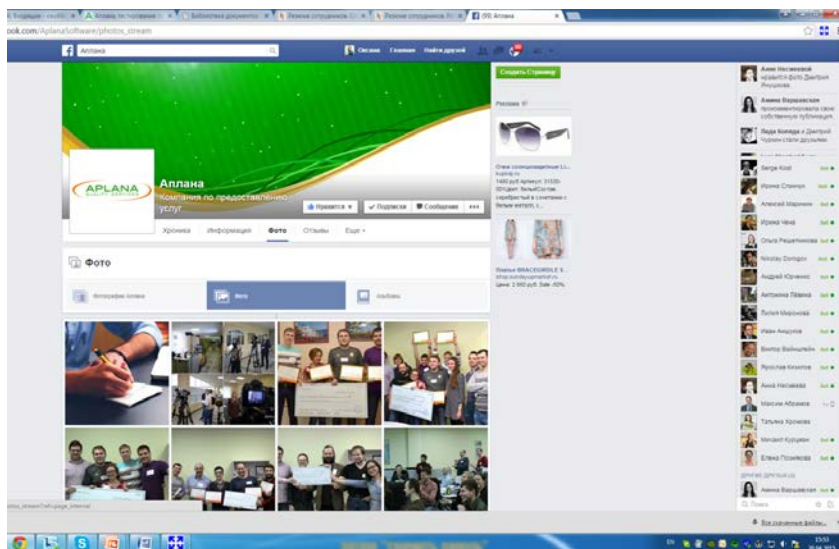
Входящие - cou@... × | Аплана тестирование × | Библиотека документов × | Резюме сотрудников × | Резюме сотрудников × | (99) Аплана ×

ook.com/AplanaSoftware/photos_stream

Аплана

Оксана Главная Найти друзей

Создать Страницу

Реклама

Очки солнцезащитные Lu... kupivip.ru 1480 руб Артикул: 31530-001Цвет: белыйСостав: серебристый в сочетании с белым металл, L...

Платье BRACEGIRDLE $... shop.sundaysupmarket.ru Цена: 2 660 руб. Sale -50%

APLANA QUALITY SERVICES

Аплана

Компания по предоставлению услуг

Нравится Подписки Сообщение ...

Хроника Информация Фото Отзывы Еще

Фото

Фотографии Аплана

Фото

Альбомы

Анна Несмеловой нравится фото Дмитрия Якушкова.

Амина Варшавская прокомментировала свою собственную публикацию.

Лада Бояркр и Дмитрий Чудинин стали друзьями.

Serge Kisil
Ирина Стенчук
Алексей Маринин
Ирина Чека
Ольга Решетникова
Nikolay Dorogov
Андрей Юрченко
Антонина Лёвина
Лилия Миронова
Иван Анцупов
Виктор Вайншлейн
Ярослав Козлов
Анна Несмеева
Максим Абрамов
Татьяна Хромова
Михаил Курцман
Елена Позникова

ДРУГИЕ ДРУЗЬЯ (1)
Амина Варшавская

Поиск

photos_stream?ref=page_internal

Все скачанные файлы...

EN 15:53